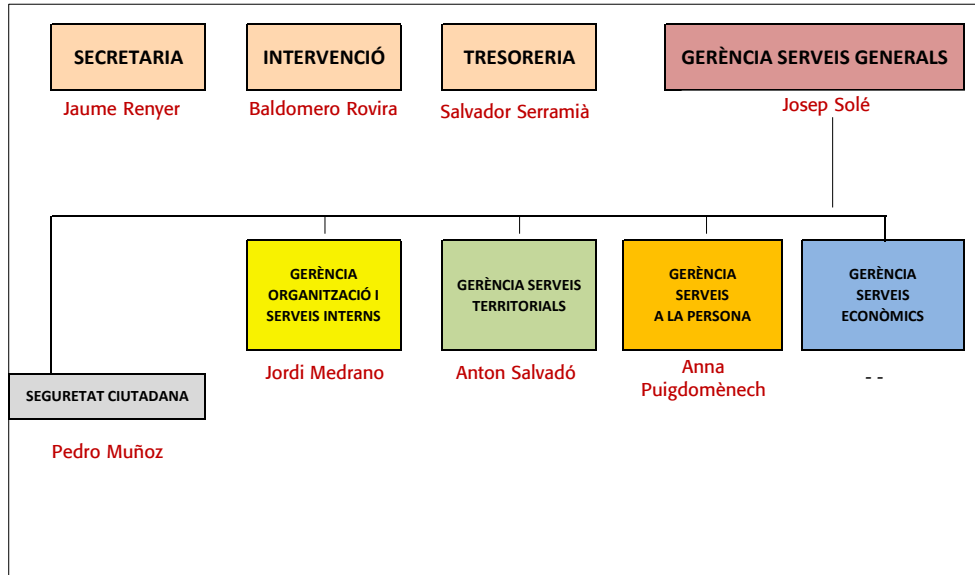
SECRETARIA
Jaume Renyer

INTERVENCIÓ
Baldomero Rovira

TRESORERIA
Salvador Serramià

GERÈNCIA SERVEIS GENERALS
Josep Solé

GERÈNCIA ORGANITZACIÓ I SERVEIS INTERNS
Jordi Medrano

GERÈNCIA SERVEIS TERRITORIALS
Anton Salvadó

GERÈNCIA SERVEIS A LA PERSONA
Anna Puigdomènech

GERÈNCIA SERVEIS ECONÒMICS
- -

SEGURETAT CIUTADANA
Pedro Muñoz